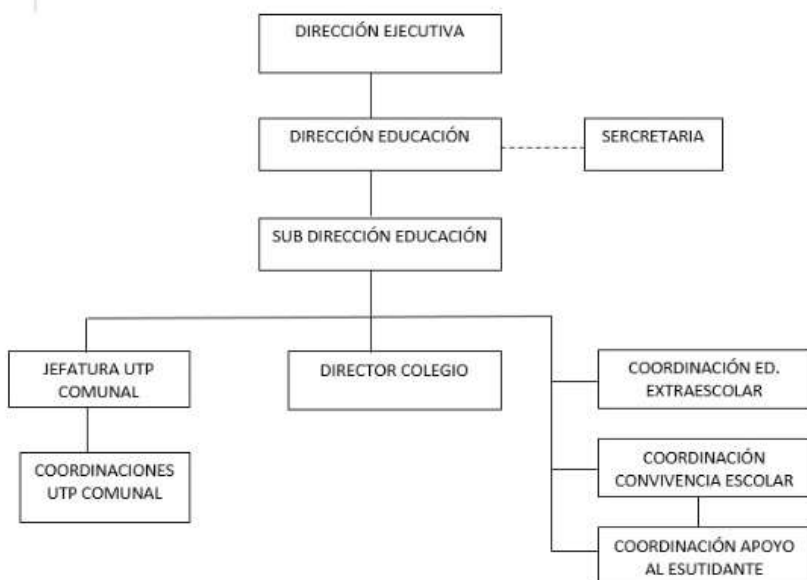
DIRECCIÓN EJECUTIVA

DIRECCIÓN EDUCACIÓN

SERCRETARIA

SUB DIRECCIÓN EDUCACIÓN

JEFATURA UTP COMUNAL

DIRECTOR COLEGIO

COORDINACIÓN ED. EXTRAESCOLAR

COORDINACIONES UTP COMUNAL

COORDINACIÓN CONVIVENCIA ESCOLAR

COORDINACIÓN APOYO AL ESUTIDANTE